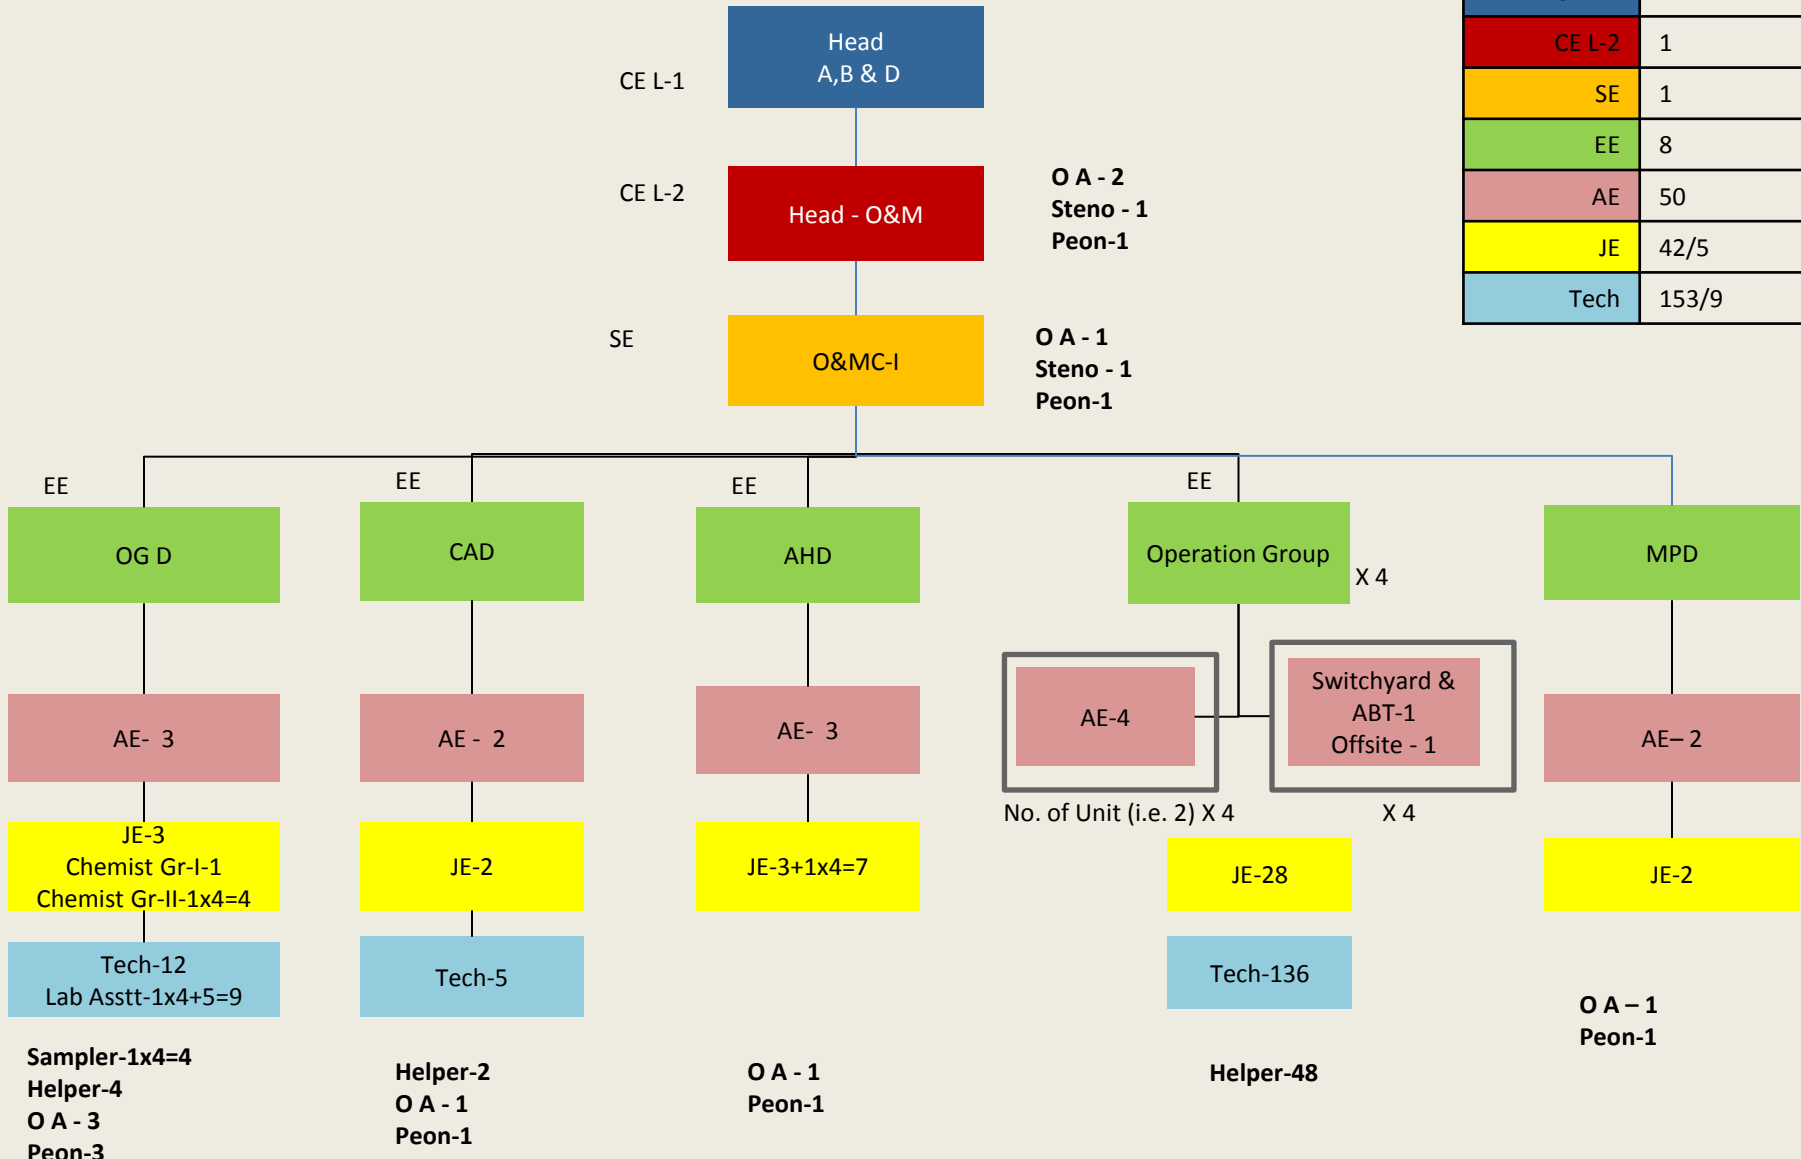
Head
A,B & D

CE L-1

CE L-2

Head - O&M

O A - 2
Steno - 1
Peon-1

SE

O&MC-I

O A - 1
Steno - 1
Peon-1

| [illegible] | |
|---|---|
| CE L-2 | 1 |
| SE | 1 |
| EE | 8 |
| AE | 50 |
| JE | 42/5 |
| Tech | 153/9 |

EE

OG D

AE- 3

JE-3
Chemist Gr-I-1
Chemist Gr-II-1x4=4

Tech-12
Lab Asstt-1x4+5=9

Sampler-1x4=4
Helper-4
O A - 3
Peon-3

EE

CAD

AE - 2

JE-2

Tech-5

Helper-2
O A - 1
Peon-1

EE

AHD

AE- 3

JE-3+1x4=7

O A - 1
Peon-1

EE

Operation Group

X 4

AE-4

Switchyard &
ABT-1
Offsite - 1

No. of Unit (i.e. 2) X 4

X 4

JE-28

Tech-136

Helper-48

MPD

AE– 2

JE-2

O A – 1
Peon-1